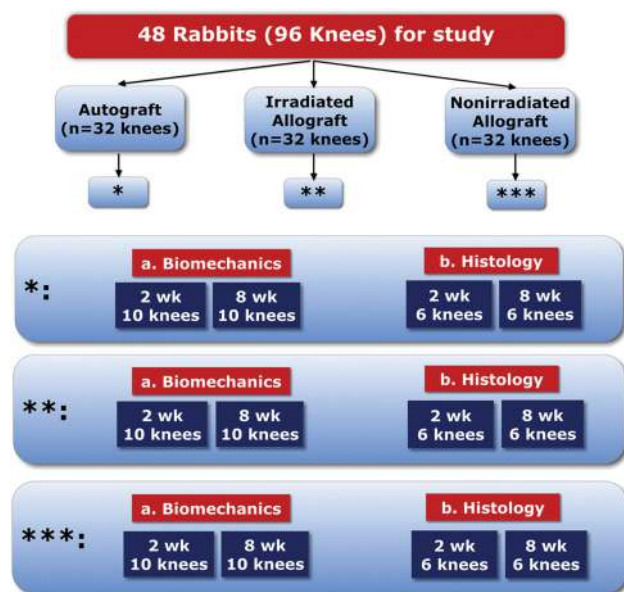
48 Rabbits (96 Knees) for study

Autograft (n=32 knees)

Irradiated Allograft (n=32 knees)

Nonirradiated Allograft (n=32 knees)

*

**

***

*:

a. Biomechanics

2 wk 10 knees

8 wk 10 knees

b. Histology

2 wk 6 knees

8 wk 6 knees

**:

a. Biomechanics

2 wk 10 knees

8 wk 10 knees

b. Histology

2 wk 6 knees

8 wk 6 knees

***:

a. Biomechanics

2 wk 10 knees

8 wk 10 knees

b. Histology

2 wk 6 knees

8 wk 6 knees